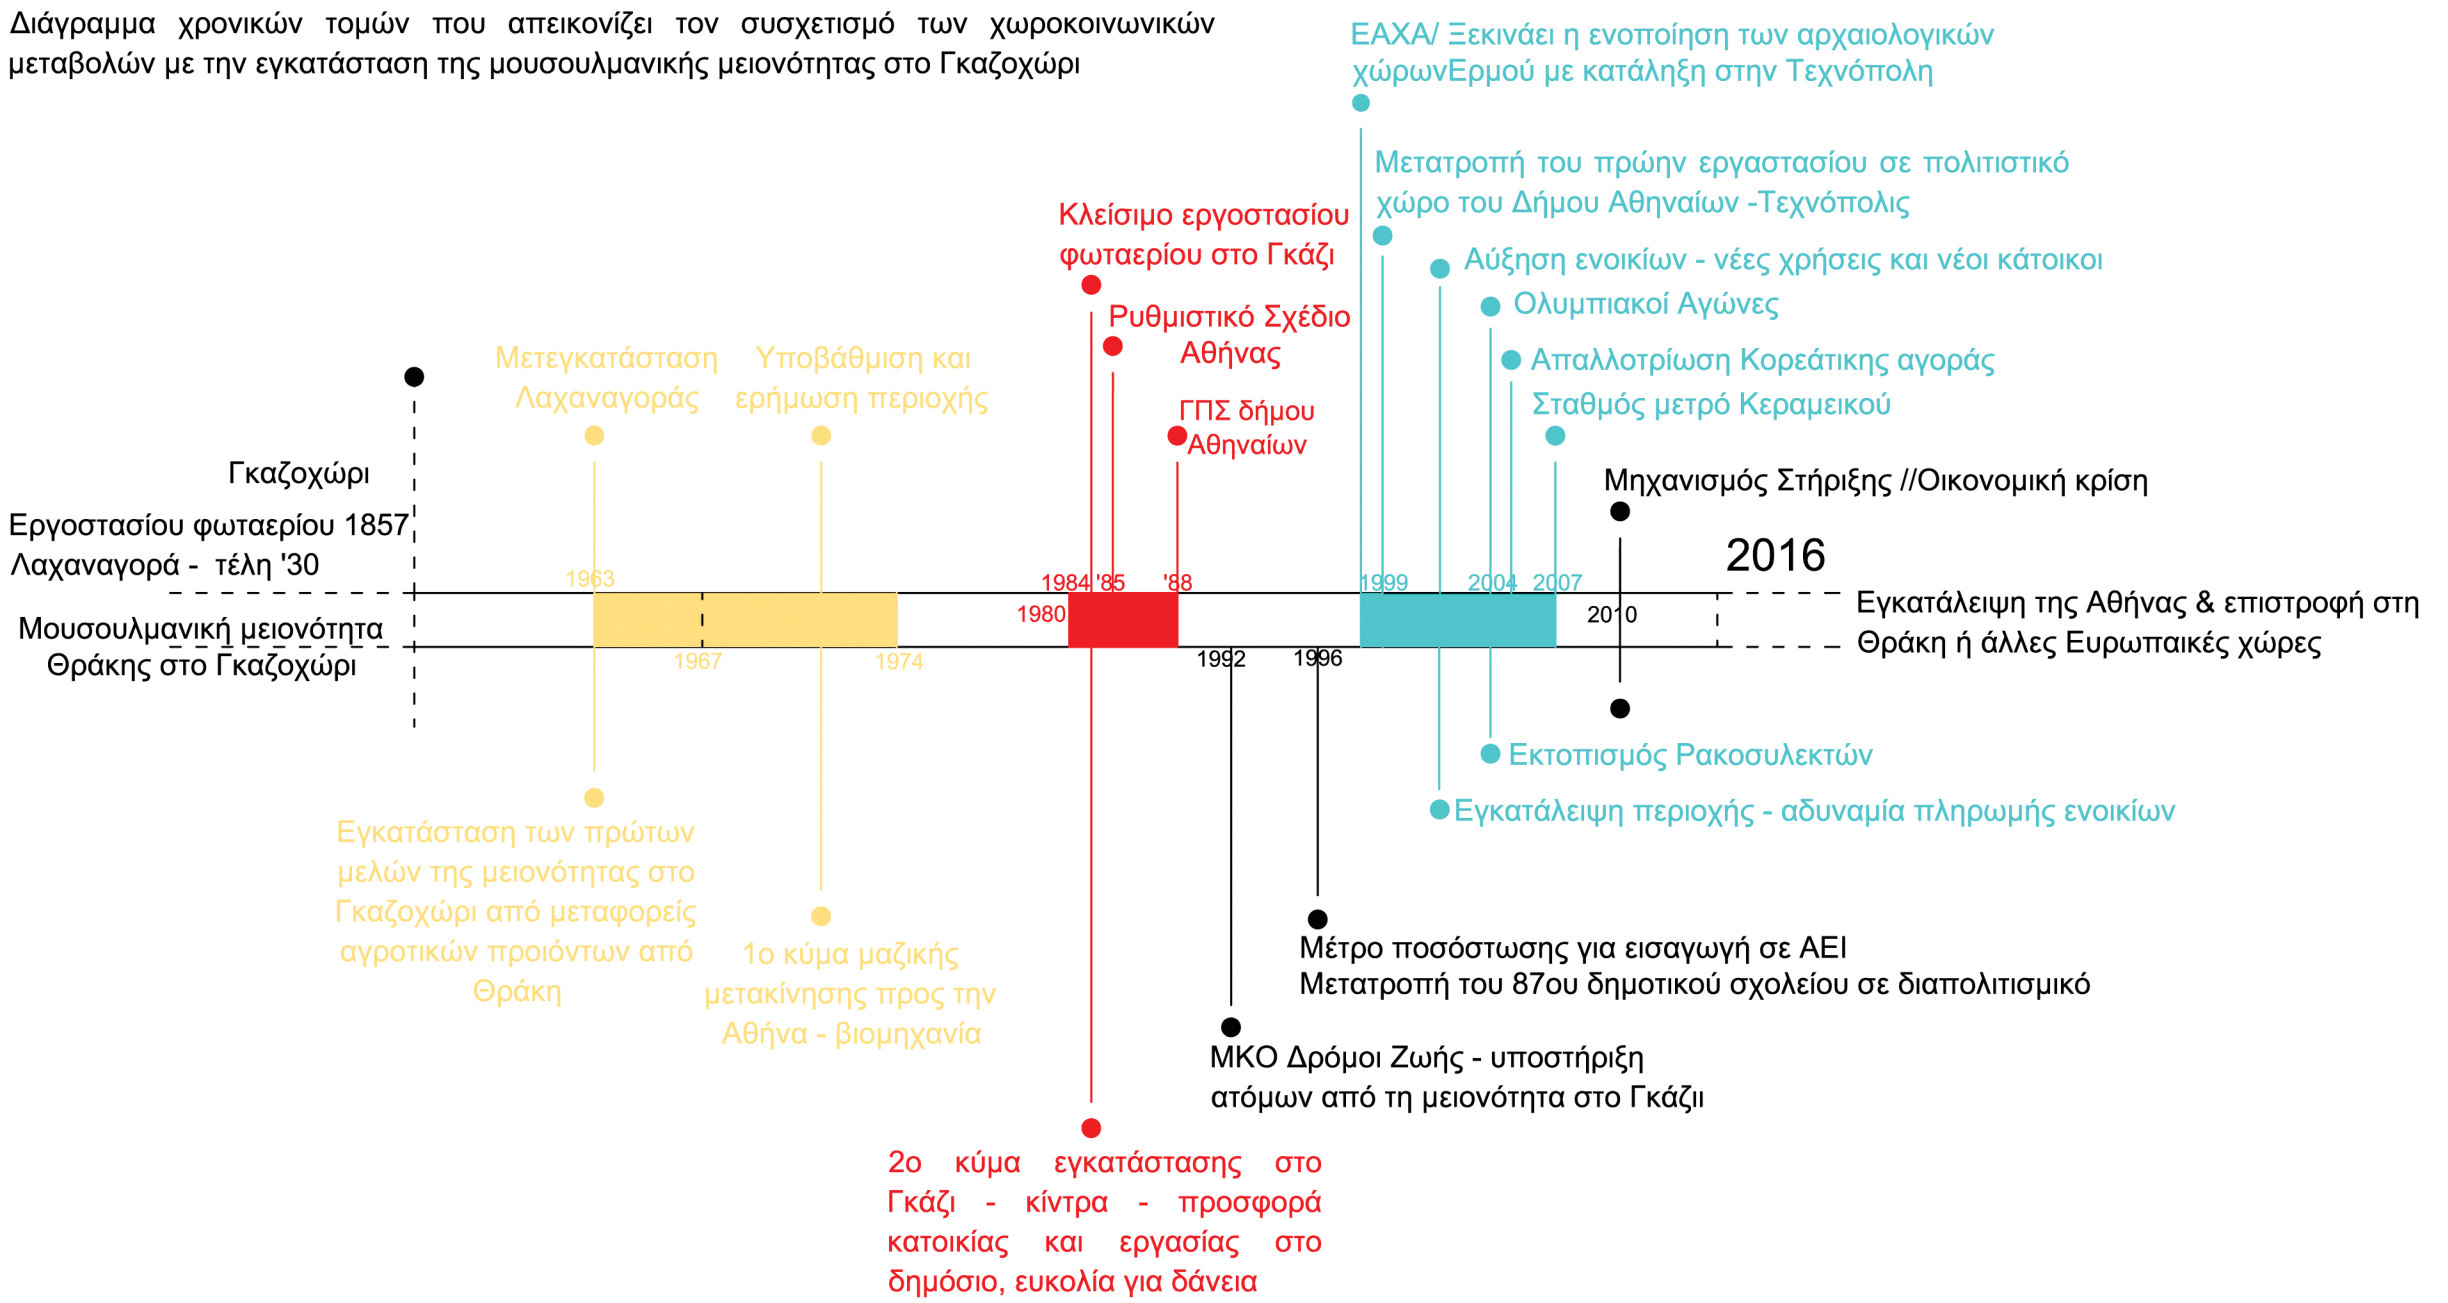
Διάγραμμα χρονικών τομών που απεικονίζει τον συσχετισμό των χωροκοινωνικών μεταβολών με την εγκατάσταση της μουσουλμανικής μειονότητας στο Γκαζοχώρι

ΕΑΧΑ/ Ξεκινάει η ενοποίηση των αρχαιολογικών χώρωνΕρμού με κατάληξη στην Τεχνόπολη

Μετατροπή του πρώην εργαστασίου σε πολιτιστικό χώρο του Δήμου Αθηναίων -Τεχνόπολις

Κλείσιμο εργοστασίου φωταερίου στο Γκάζι

Αύξηση ενοικίων - νέες χρήσεις και νέοι κάτοικοι

Ολυμπιακοί Αγώνες

Ρυθμιστικό Σχέδιο Αθήνας

Απαλλοτρίωση Κορεάτικης αγοράς

Σταθμός μετρό Κεραμεικού

Μετεγκατάσταση Λαχαναγοράς

Υποβάθμιση και ερήμωση περιοχής

ΓΠΣ δήμου Αθηναίων

Γκαζοχώρι

Μηχανισμός Στήριξης //Οικονομική κρίση

Εργοστασίου φωταερίου 1857
Λαχαναγορά - τέλη '30

2016

1963

1984 '85

'88

1999

2004

2007

1980

2010

Μουσουλμανική μειονότητα Θράκης στο Γκαζοχώρι

Εγκατάλειψη της Αθήνας & επιστροφή στη Θράκη ή άλλες Ευρωπαικές χώρες

1967

1974

1992

1996

Εκτοπισμός Ρακοσυλεκτών

Εγκατάλειψη περιοχής - αδυναμία πληρωμής ενοικίων

Εγκατάσταση των πρώτων μελών της μειονότητας στο Γκαζοχώρι από μεταφορείς αγροτικών προιόντων από Θράκη

1ο κύμα μαζικής μετακίνησης προς την Αθήνα - βιομηχανία

Μέτρο ποσόστωσης για εισαγωγή σε ΑΕΙ
Μετατροπή του 87ου δημοτικού σχολείου σε διαπολιτισμικό

ΜΚΟ Δρόμοι Ζωής - υποστήριξη ατόμων από τη μειονότητα στο Γκάζιι

2ο κύμα εγκατάστασης στο Γκάζι - κίντρα - προσφορά κατοικίας και εργασίας στο δημόσιο, ευκολία για δάνεια